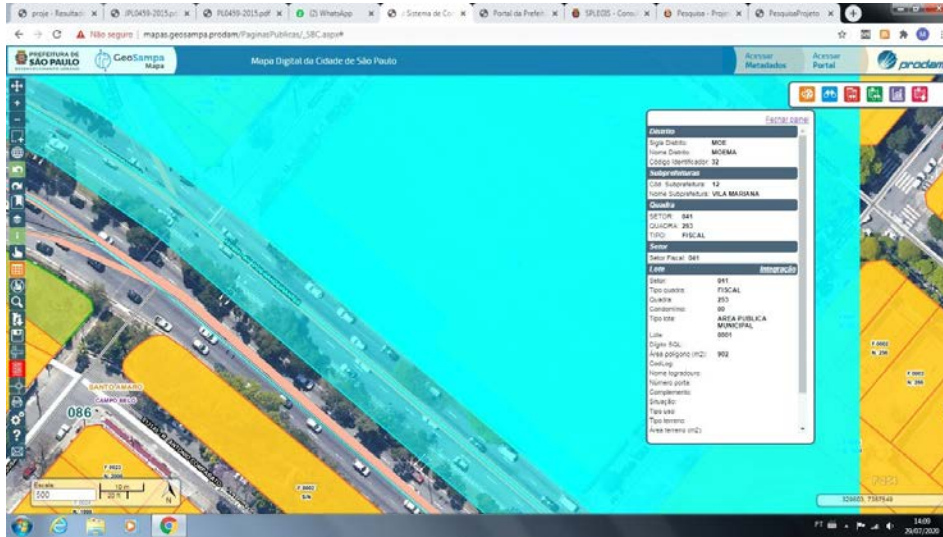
proje - Resultado | PL0459-2015.pdf | PL0459-2015.pdf | (2) WhatsApp | Sistema de Con | Portal da Prefeit | SPLEGIS - Consu | Pesquisa - Proje | PesquisaProjeto

Não seguro | mapas.geosampa.prodam/PaginasPublicas/_SBC.aspx#

PREFEITURA DE SÃO PAULO

GeoSampa Mapa

Mapa Digital da Cidade de São Paulo

Acessar Metadados

Acessar Portal

prodam

Fechar painel

Distrito
Sigla Distrito: MOE
Nome Distrito: MOEMA
Código Identificador: 32

Subprefeituras
Cód. Subprefeitura: 12
Nome Subprefeitura: VILA MARIANA

Quadra
SETOR: 041
QUADRA: 253
TIPO: FISCAL

Setor
Setor Fiscal: 041

Lote
Integração
Setor: 041
Tipo quadra: FISCAL
Quadra: 253
Condomínio: 00
Tipo lote: ÁREA PUBLICA MUNICIPAL
Lote: 0001
Dígito SQL:
Área polígono (m2): 902
CodLog:
Nome logradouro:
Número porta:
Complemento:
Situação:
Tipo uso:
Tipo terreno:
Área terreno (m2):

SANTO AMARO
CAMPO BELO
086

Escala
500
10 m
20 ft

F 0002
S/N

326605, 7387649

PT
14:09
29/07/2020